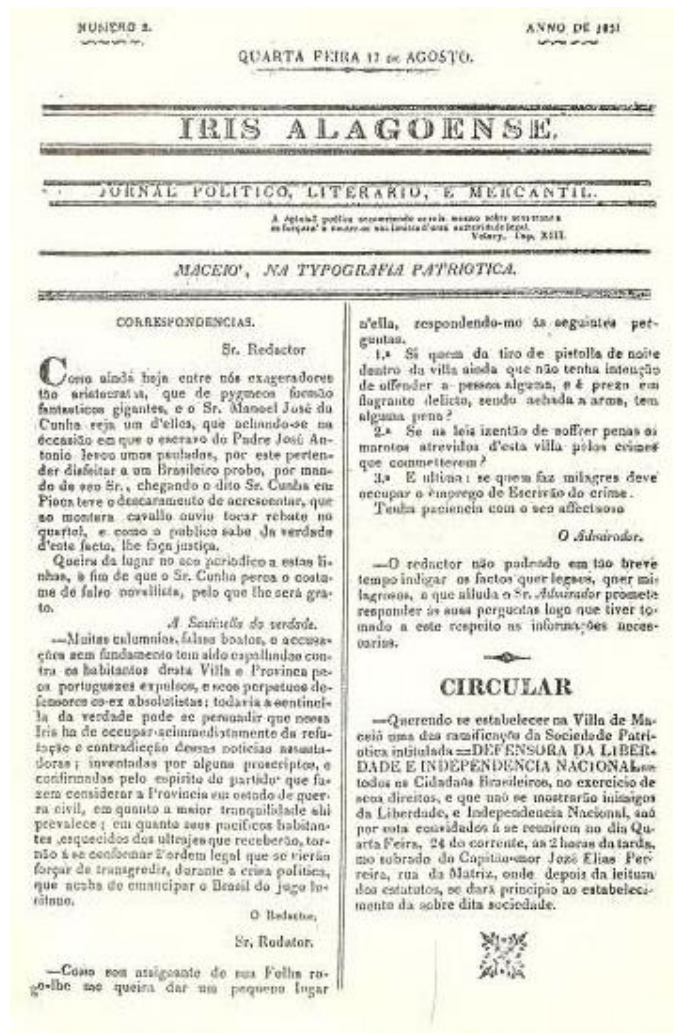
NUMERO 2.

ANNO DE 1831

QUARTA FEIRA 17 DE AGOSTO.

IRIS ALAGOENSE.

JORNAL POLITICO, LITERARIO, E MERCANTIL.

A opinião publica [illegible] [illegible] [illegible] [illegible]
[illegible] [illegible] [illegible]
Volney. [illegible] XIII.

MACEIO', NA TYPOGRAFIA PATRIOTICA.

CORRESPONDENCIAS.

Sr. Redactor

Como ainda haja entre nós exageradores tão aristocratas, que de pygmeos formão fantasticos gigantes, e o Sr. Manoel José da Cunha seja um d'elles, que achando-se na occasião em que o escravo do Padre José Antonio levou umas pauladas, por este pertender disfeitar a um Brasileiro probo, por mando de seu Sr., chegando o dito Sr. Cunha em Pioca teve o descaramento de acrescentar, que ao montera cavallo ouvio tocar rebate no quartel, e como o publico sabe da verdade d'este facto, lhe faça justiça.

Queira da lugar no seo periodico a estas linhas, a fim de que o Sr. Cunha perca o costume de falso novellista, pelo que lhe será grato.

A Sentinella da verdade.

—Muitas calumnias, falsos boatos, e accusações sem fundamento tem sido espalhados contra os habitantes desta Villa e Provincia pelos portuguezes expulsos, e seos perpetuos defensores os-ex absolutistas: todavia a sentinella da verdade pode se persuadir que nossa Iris ha de occupar-se immediatamente da refutação e contradicção dessas noticias assustadoras; inventadas por alguns proscriptos, e confirmadas pelo espirito de partido que fazem considerar a Provincia em estado de guerra civil, em quanto a maior tranquilidade ahi prevalece; em quanto seus pacificos habitantes ,esquecidos dos ultrajes que receberão, tornão á se conformar l'ordem legal que se virão forçar de transgredir, durante a crisa politica, que acaba de emancipar o Brasil do jugo lusitano.

O Redactor.

Sr. Redator.

—Como son assignante de sua Folha rogo-lhe me queira dar um pequeno lugar n'ella, respondendo-me ás seguintes perguntas.

1.ª Si quem da tiro de pistolla de noite dentro da villa ainda que não tenha intenção de offender a pessoa alguma, e é prezo em flagrante delicto, sendo achada a arma, tem alguma pena?

2.ª Se as leis izentão de soffrer penas os marotos atrevidos d'esta villa pelos crimes que commetterem?

3.ª E ultima: se quem faz milagres deve occupar o emprego de Escrivão do crime.

Tenha paciencia com o seo affectuoso

O Admirador.

—O redactor não podendo em tão breve tempo indigar os factos quer legaes, quer milagrosos, a que allude o Sr. Admirador promete responder ás suas perguntas logo que tiver tomado a este respeito as informações necessarias.

CIRCULAR

—Querendo se estabelecer na Villa de Macció uma das ramificações da Sociedade Patriotica intitulada =DEFENSORA DA LIBERDADE E INDEPENDENCIA NACIONAL= todos os Cidadãos Brasileiros, no exercicio de seus direitos, e que não se mostrarão inimigos da Liberdade, e Independencia Nacional, são por esta convidados á se reunirem no dia Quarta Feira, 24 do corrente, as 2 horas da tarde, no sobrado do Capitão-mor José Elias Pereira, rua da Matriz, onde depois da leitura dos estatutos, se dará principio ao estabelecimento da sobre dita sociedade.